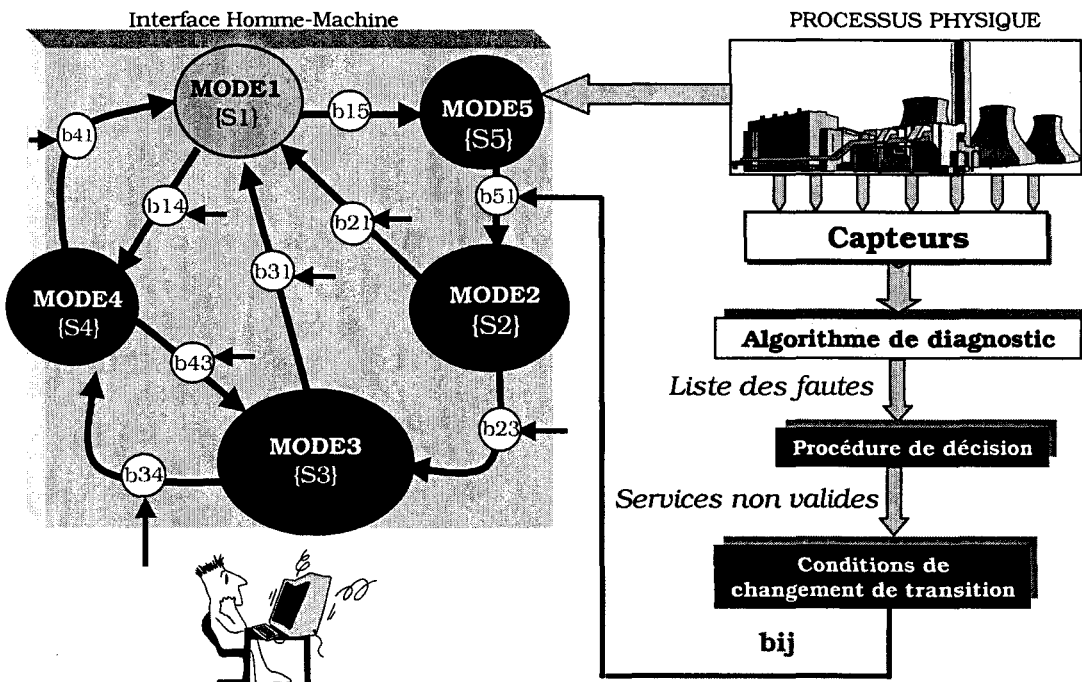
Interface Homme-Machine

PROCESSUS PHYSIQUE

MODE1
{S1}

b15

MODE5
{S5}

b41

b14

b21

b51

b31

MODE4
{S4}

MODE2
{S2}

b43

b23

MODE3
{S3}

b34

Capteurs

Algorithme de diagnostic

Liste des fautes

Procédure de décision

Services non valides

Conditions de changement de transition

bij